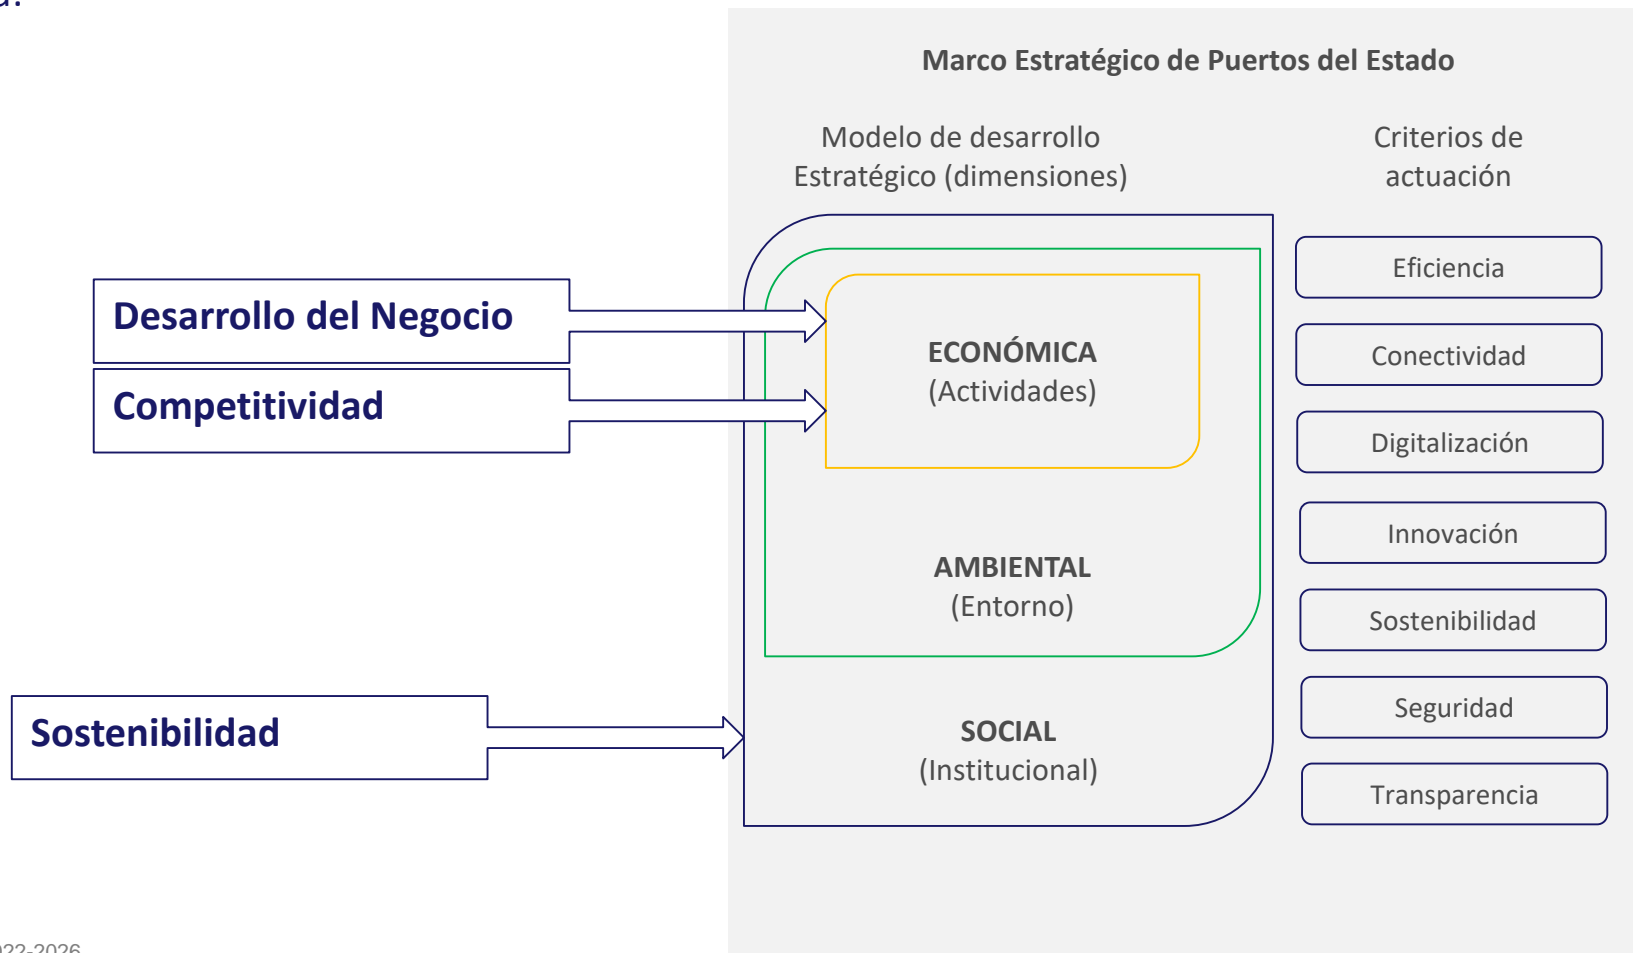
Marco Estratégico de Puertos del Estado

Modelo de desarrollo Estratégico (dimensiones)

Criterios de actuación

Desarrollo del Negocio

Competitividad

Sostenibilidad

ECONÓMICA
(Actividades)

AMBIENTAL
(Entorno)

SOCIAL
(Institucional)

Eficiencia

Conectividad

Digitalización

Innovación

Sostenibilidad

Seguridad

Transparencia

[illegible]22-2026